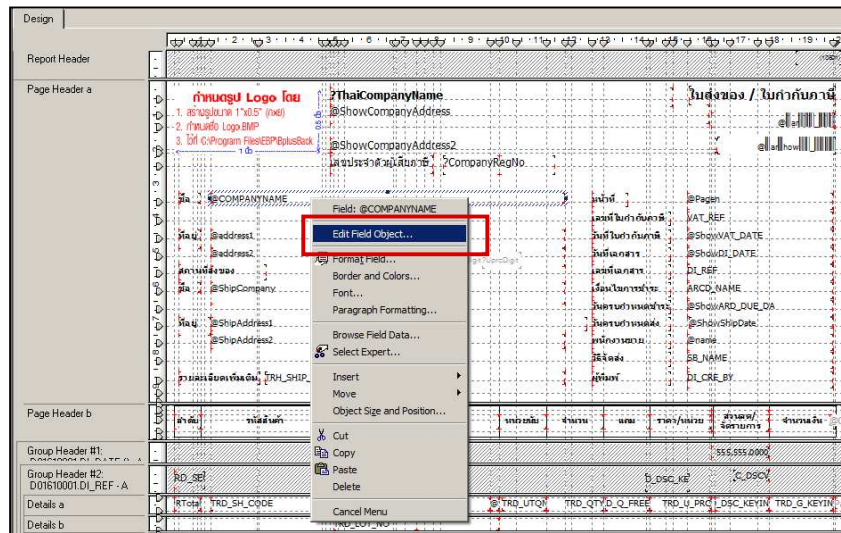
Design

Report Header

Page Header a

กำหนดรูป Logo โดย
1. สร้างรูปขนาด 1"x0.5" (inch)
2. กำหนดชื่อ Logo.BMP
3. ใช้ที่ C:\Program Files\EBP\BplusBack

?ThaiCompanyName
@ShowCompanyAddress
@ShowCompanyAddress2
เลขประจำตัวผู้เสียภาษี ?CompanyRegNo

ใบส่งของ / ใบกำกับภาษี

ชื่อ @COMPANYNAME
ที่อยู่ @address1
@address2
สถานที่ส่งของ
ชื่อ @ShipCompany
ที่อยู่ @ShipAddress1
@ShipAddress2
รายละเอียดเพิ่มเติม TRH_SHIP_

หน้าที่ @Pagen
เลขที่ใบกำกับภาษี VAT_REF
วันที่ใบกำกับภาษี @ShowVAT_DATE
วันที่เอกสาร @ShowDI_DATE
เลขที่เอกสาร DI_REF
เงื่อนไขการชำระ ARCD_NAME
วันครบกำหนดชำระ @ShowARD_DUE_DA
วันครบกำหนดส่ง @ShowShipDate
พนักงานขาย @name
วิธีจัดส่ง SB_NAME
ผู้พิมพ์ DI_CRE_BY

Field: @COMPANYNAME
Edit Field Object...
Format Field...
Border and Colors...
Font...
Paragraph Formatting...
Browse Field Data...
Select Expert...
Insert
Move
Object Size and Position...
Cut
Copy
Paste
Delete
Cancel Menu

Page Header b
ลำดับ รหัสสินค้า หน่วยนับ จำนวน แถม ราคา/หน่วย ส่วนลด/จัดสรรการ จำนวนเงิน

Group Header #1:
555,555.0000

Group Header #2: D01610001.DI_REF - A
RD_SE
D_DSC_KE
C_DSC

Details a
RTotal TRD_SH_CODE TRD_UTQN TRD_QTY D_Q_FREE TRD_U_PRC DSC_KEYIN TRD_G_KEYIN

Details b
TRD_LOT_NO